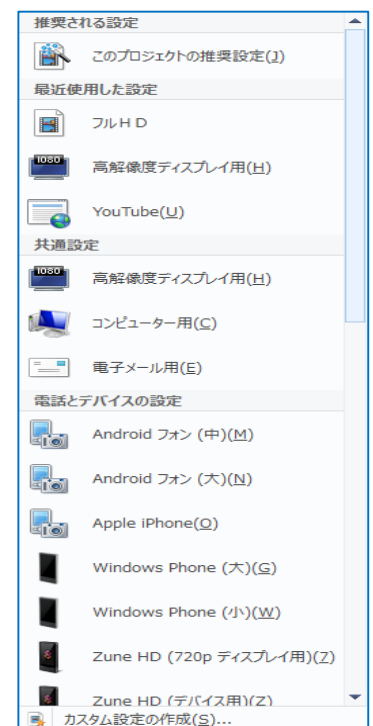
推奨される設定

このプロジェクトの推奨設定(J)

最近使用した設定

フルＨＤ

1080

高解像度ディスプレイ用(H)

YouTube(U)

共通設定

1080

高解像度ディスプレイ用(H)

コンピューター用(C)

電子メール用(E)

電話とデバイスの設定

Android フォン (中)(M)

Android フォン (大)(N)

Apple iPhone(O)

Windows Phone (大)(G)

Windows Phone (小)(W)

Zune HD (720p ディスプレイ用)(Z)

Zune HD (デバイス用)(Z)

カスタム設定の作成(S)...